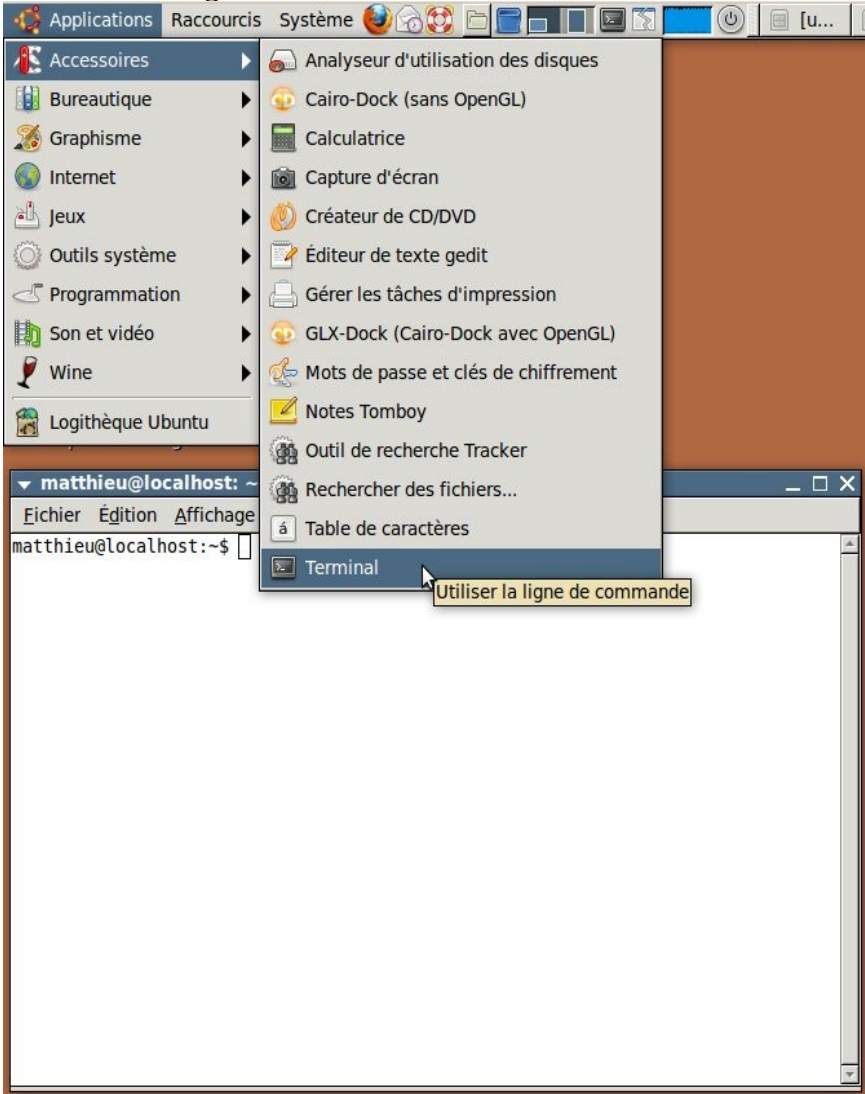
Applications Raccourcis Système [u...

Accessoires
Bureautique
Graphisme
Internet
Jeux
Outils système
Programmation
Son et vidéo
Wine
Logithèque Ubuntu

Analyseur d'utilisation des disques
Cairo-Dock (sans OpenGL)
Calculatrice
Capture d'écran
Créateur de CD/DVD
Éditeur de texte gedit
Gérer les tâches d'impression
GLX-Dock (Cairo-Dock avec OpenGL)
Mots de passe et clés de chiffrement
Notes Tomboy
Outil de recherche Tracker
Rechercher des fichiers...
Table de caractères
Terminal

Utiliser la ligne de commande

matthieu@localhost: ~

Fichier Édition Affichage

matthieu@localhost:~$